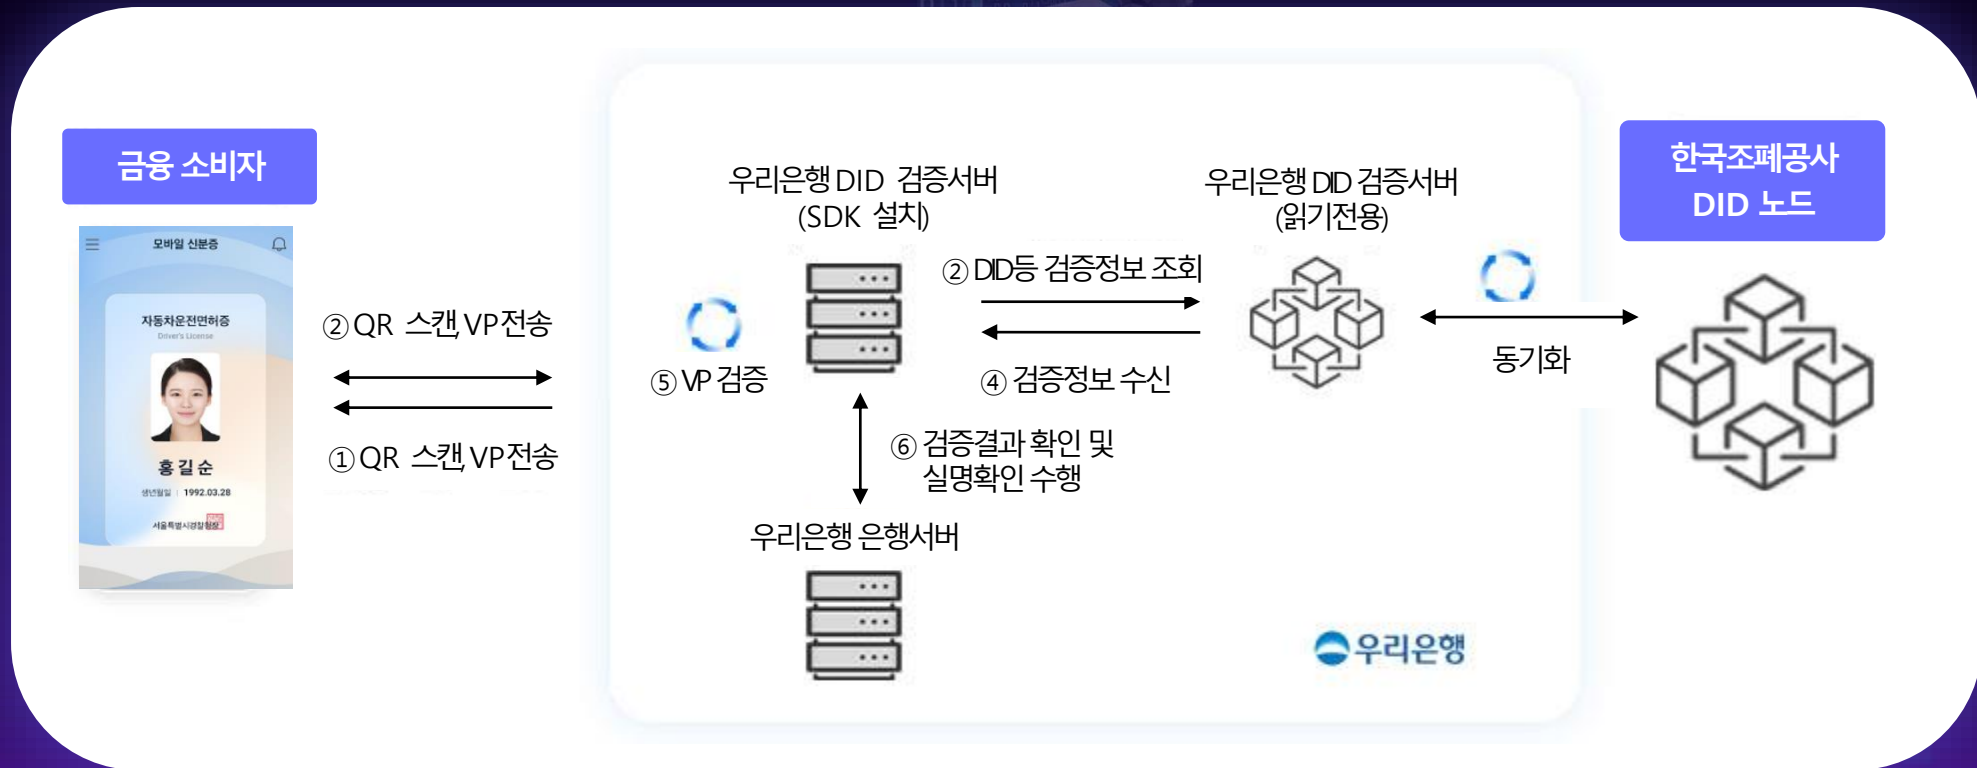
금융 소비자

모바일 신분증

자동차운전면허증
Driver's License

홍 길 순
생년월일 1992.03.28
서울특별시경찰청장

②QR 스캔, VP전송
①QR 스캔, VP전송

우리은행 DID 검증서버
(SDK 설치)

⑤VP 검증

②DID등 검증정보 조회
④검증정보 수신

⑥검증결과 확인 및
실명확인 수행

우리은행 은행서버

우리은행 DID 검증서버
(읽기전용)

동기화

한국조폐공사
DID 노드

우리은행